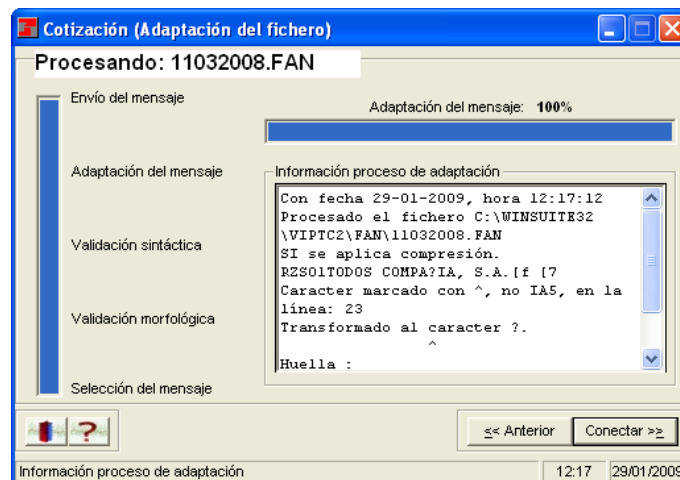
Cotización (Adaptación del fichero)

Procesando: 11032008.FAN

Envío del mensaje

Adaptación del mensaje: 100%

Adaptación del mensaje

Información proceso de adaptación

Con fecha 29-01-2009, hora 12:17:12
Procesado el fichero C:\WINSUITE32\VIPTC2\FAN\11032008.FAN
SI se aplica compresión.
RZS01TODOS COMPA?IA, S.A.[f [7
Caracter marcado con ^, no IA5, en la línea: 23
Transformado al caracter ?.
^
Huella :

Validación sintáctica

Validación morfológica

Selección del mensaje

<< Anterior

Conectar >>

Información proceso de adaptación

12:17

29/01/2009